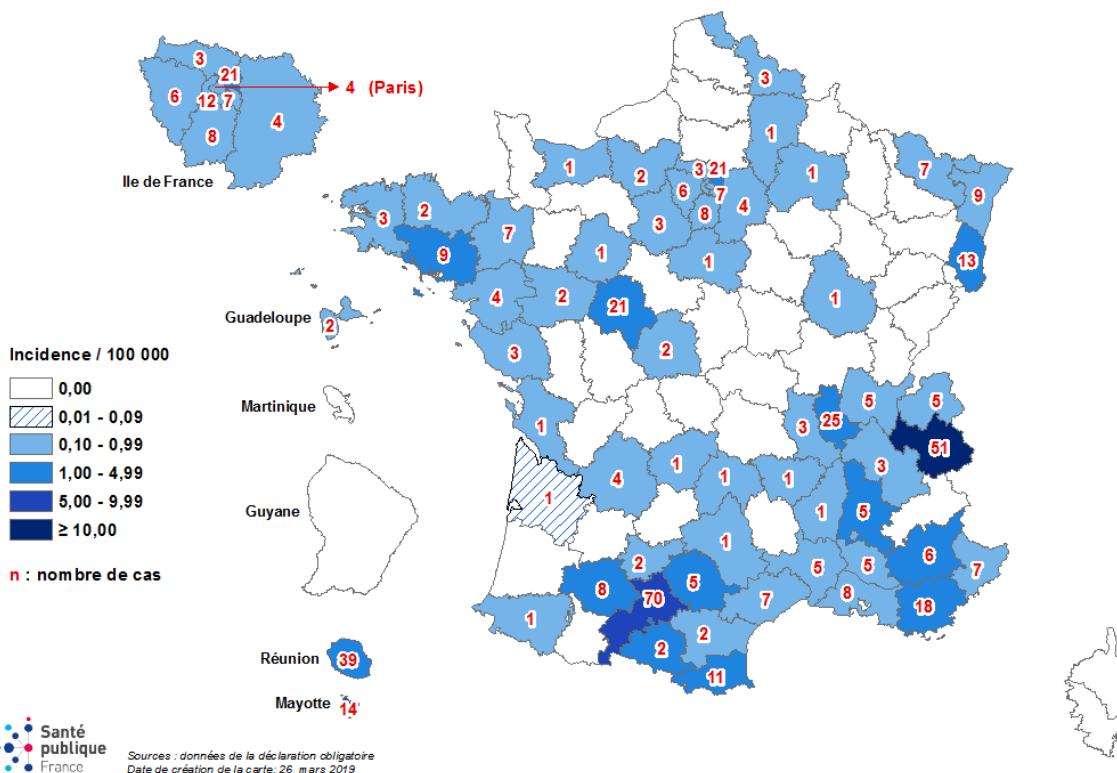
3
21
6
12
7
4 (Paris)
8
4
Ile de France

Guadeloupe
2

Incidence / 100 000
0,00
0,01 - 0,09
0,10 - 0,99
1,00 - 4,99
5,00 - 9,99
≥ 10,00

n : nombre de cas

Martinique
Guyane
Réunion
39
Mayotte
14

3
1
1
7
9
2
3
21
6
7
8
4
3
2
1
3
2
7
9
13
1
1
4
2
21
2
1
3
5
5
3
25
51
1
4
1
1
1
3
1
5
1
2
5
8
6
7
5
5
8
70
7
18
1
2
2
11

Santé publique France

Sources : données de la déclaration obligatoire
Date de création de la carte: 26 mars 2019